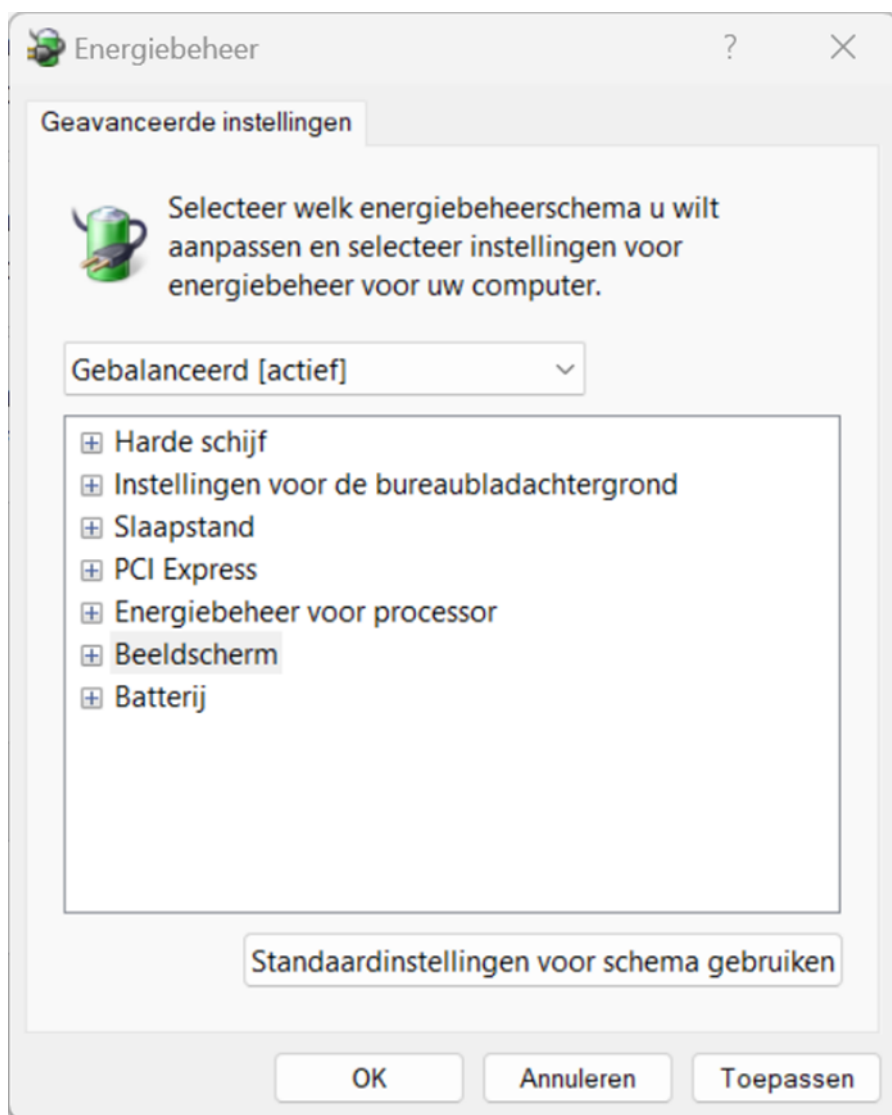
Energiebeheer ? ×

Geavanceerde instellingen

Selecteer welk energiebeheerschema u wilt aanpassen en selecteer instellingen voor energiebeheer voor uw computer.

Gebalanceerd [actief]

⊞ Harde schijf
⊞ Instellingen voor de bureaubladachtergrond
⊞ Slaapstand
⊞ PCI Express
⊞ Energiebeheer voor processor
⊞ Beeldscherm
⊞ Batterij

Standaardinstellingen voor schema gebruiken

OK Annuleren Toepassen